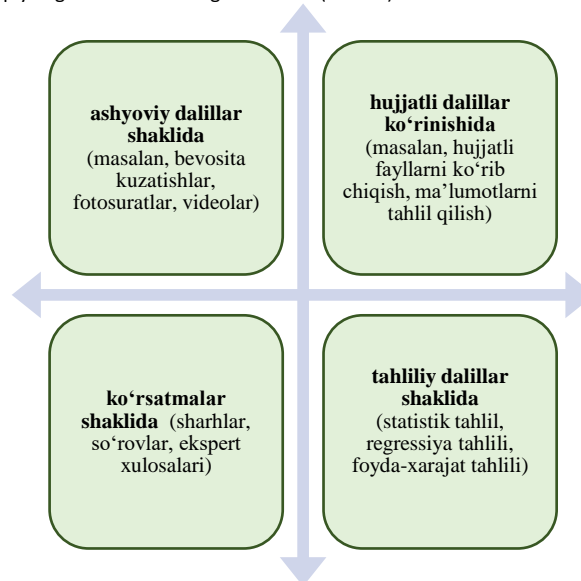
ashyoviy dalillar shaklida (masalan, bevosita kuzatishlar, fotosuratlar, videolar)

hujjatli dalillar ko‘rinishida (masalan, hujjatli fayllarni ko‘rib chiqish, ma’lumotlarni tahlil qilish)

ko‘rsatmalar shaklida (sharhlar, so‘rovlar, ekspert xulosalari)

tahliliy dalillar shaklida (statistik tahlil, regressiya tahlili, foyda-xarajat tahlili)